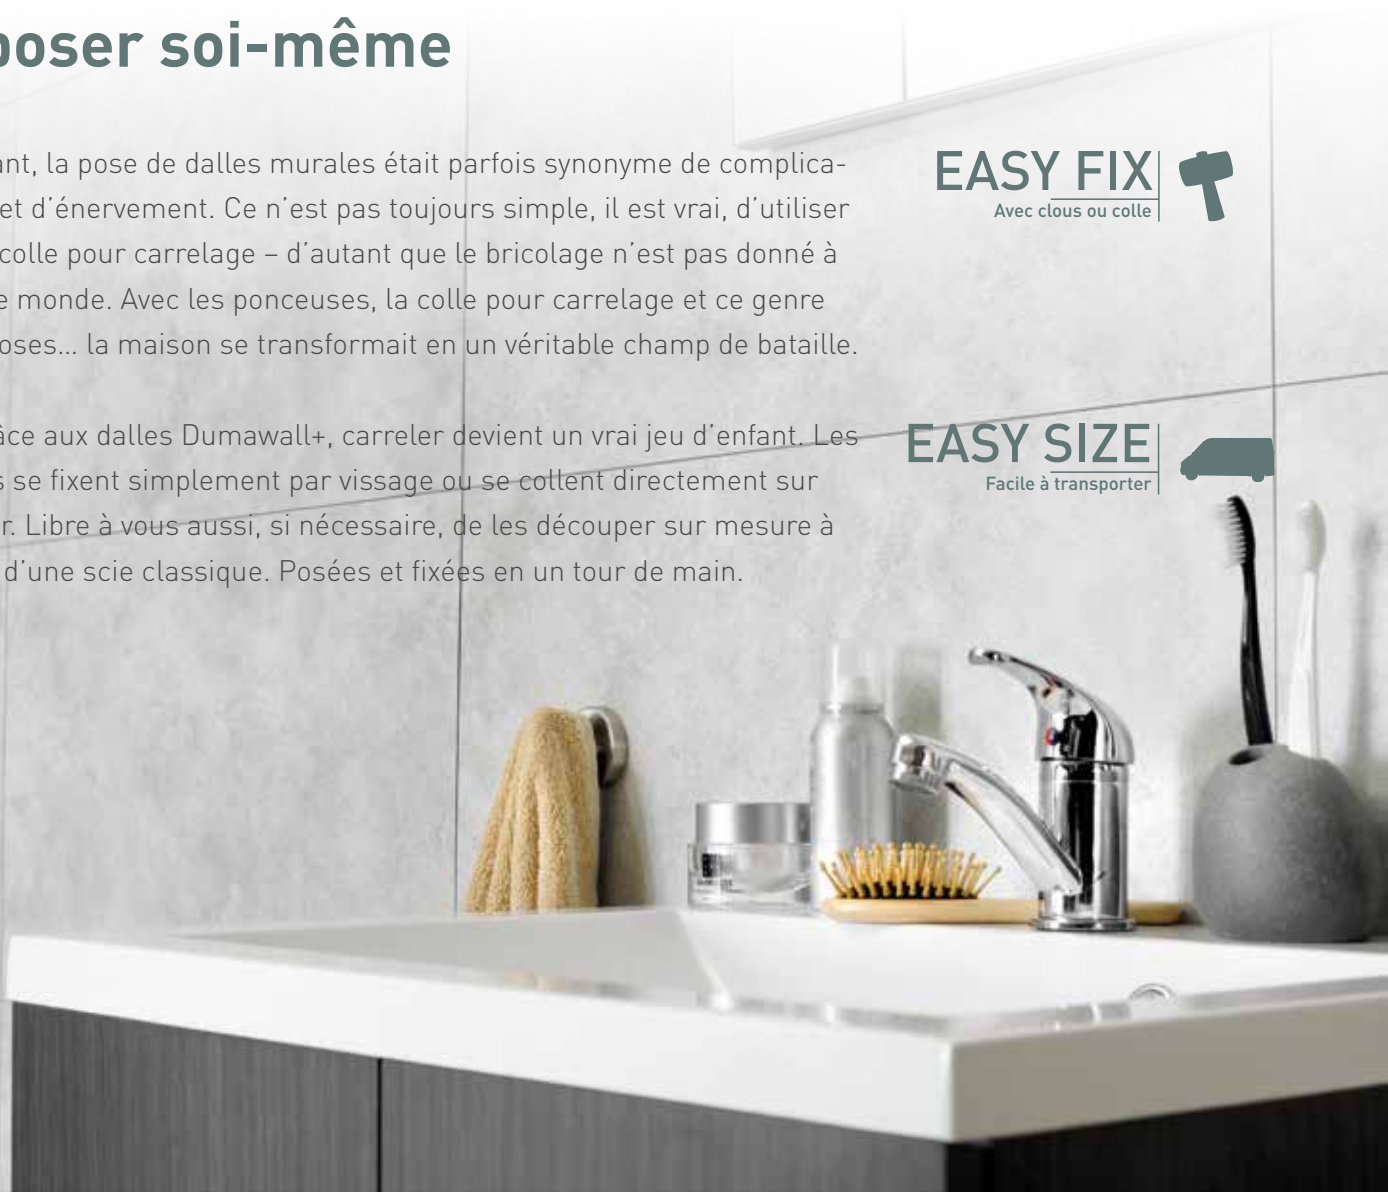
poser soi-même

ant, la pose de dalles murales était parfois synonyme de complicaet d'énervement. Ce n'est pas toujours simple, il est vrai, d'utiliser colle pour carrelage – d'autant que le bricolage n'est pas donné à e monde. Avec les ponceuses, la colle pour carrelage et ce genre oses... la maison se transformait en un véritable champ de bataille.

âce aux dalles Dumawall+, carreler devient un vrai jeu d'enfant. Les s se fixent simplement par vissage ou se collent directement sur r. Libre à vous aussi, si nécessaire, de les découper sur mesure à d'une scie classique. Posées et fixées en un tour de main.

EASY FIX
Avec clous ou colle

EASY SIZE
Facile à transporter